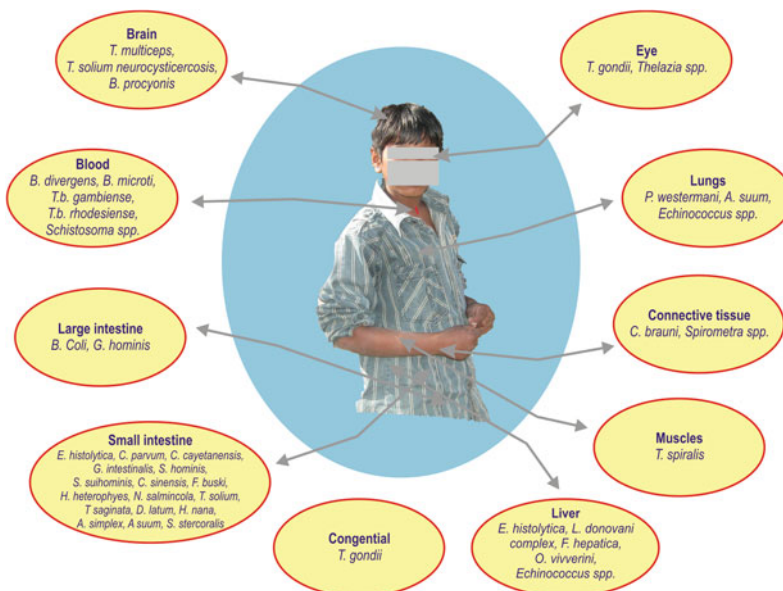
Brain
T. multiceps, T. solium neurocysticercosis, B. procyonis

Eye
T. gondii, Thelazia spp.

Blood
B. divergens, B. microti, T.b. gambiense, T.b. rhodesiense, Schistosoma spp.

Lungs
P. westermani, A. suum, Echinococcus spp.

Large intestine
B. Coli, G. hominis

Connective tissue
C. brauni, Spirometra spp.

Small intestine
E. histolytica, C. parvum, C. cayetanensis, G. intestinalis, S. hominis, S. suihominis, C. sinensis, F. buski, H. heterophyes, N. salmincola, T. solium, T saginata, D. latum, H. nana, A. simplex, A suum, S. stercoralis

Muscles
T. spiralis

Congential
T. gondii

Liver
E. histolytica, L. donovani complex, F. hepatica, O. vivverini, Echinococcus spp.